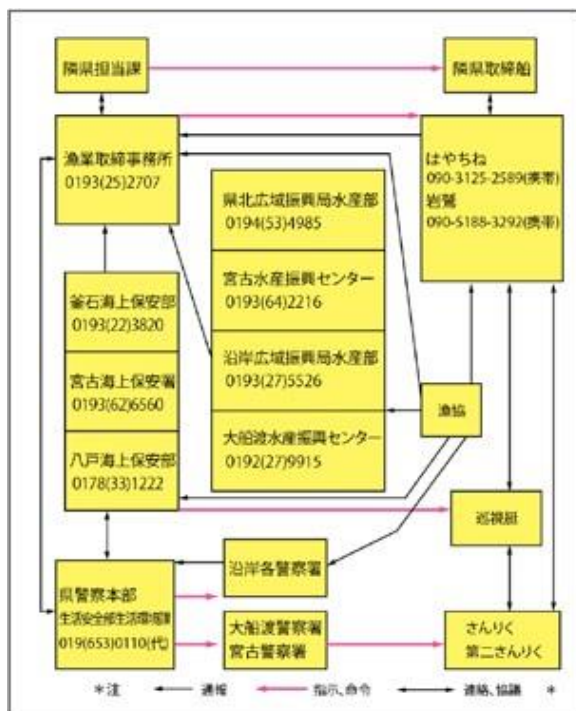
隣県担当課

隣県取締船

漁業取締事務所
0193(25)2707

はやちね
090-3125-2589(携帯)
岩鷲
090-5188-3292(携帯)

県北広域振興局水産部
0194(53)4985

宮古水産振興センター
0193(64)2216

沿岸広域振興局水産部
0193(27)5526

大船渡水産振興センター
0192(27)9915

釜石海上保安部
0193(22)3820

宮古海上保安署
0193(62)6560

八戸海上保安部
0178(33)1222

漁協

巡視艇

沿岸各警察署

県警察本部
生活安全部生活環境課
019(653)0110(代)

大船渡警察署
宮古警察署

さんりく
第二さんりく

*注　通報　指示、命令　連絡、協議　*